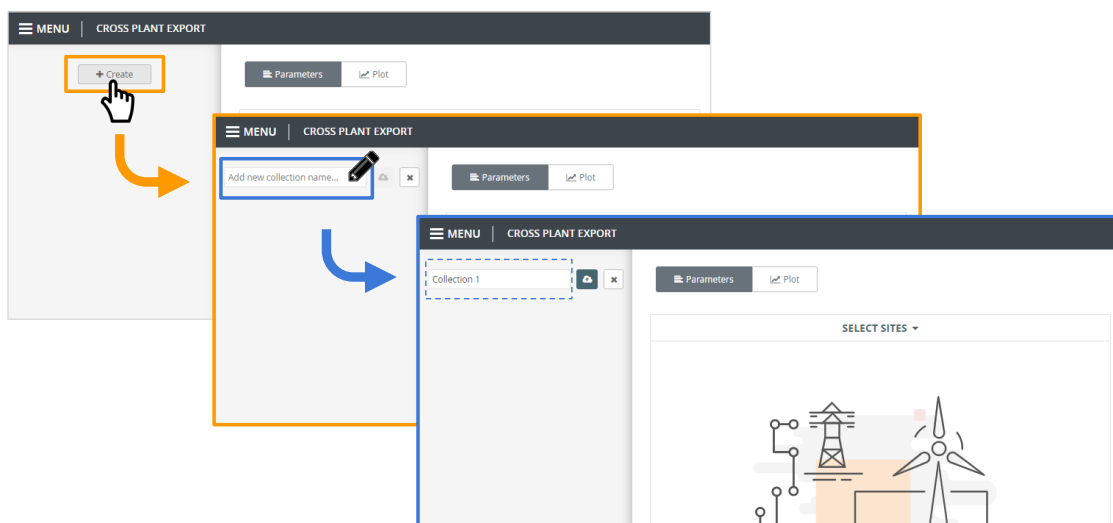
MENU | CROSS PLANT EXPORT

+ Create

Parameters | Plot

MENU | CROSS PLANT EXPORT

Add new collection name...

Parameters | Plot

MENU | CROSS PLANT EXPORT

Collection 1

Parameters | Plot

SELECT SITES